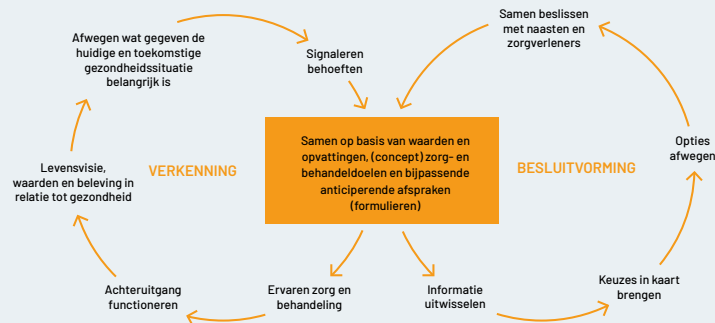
Afwegen wat gegeven de huidige en toekomstige gezondheidssituatie belangrijk is

Signaleren behoeften

Samen beslissen met naasten en zorgverleners

Levensvisie, waarden en beleving in relatie tot gezondheid

VERKENNING

Samen op basis van waarden en opvattingen, (concept) zorg- en behandeldoelen en bijpassende anticiperende afspraken (formulieren)

BESLUITVORMING

Opties afwegen

Achteruitgang functioneren

Ervaren zorg en behandeling

Informatie uitwisselen

Keuzes in kaart brengen